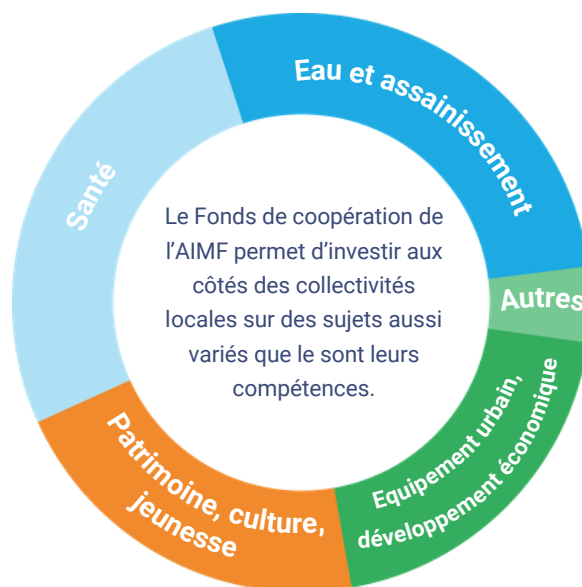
Eau et assainissement

Autres

Equipement urbain, développement économique

Patrimoine, culture, jeunesse

Santé

Le Fonds de coopération de l'AIMF permet d'investir aux côtés des collectivités locales sur des sujets aussi variés que le sont leurs compétences.